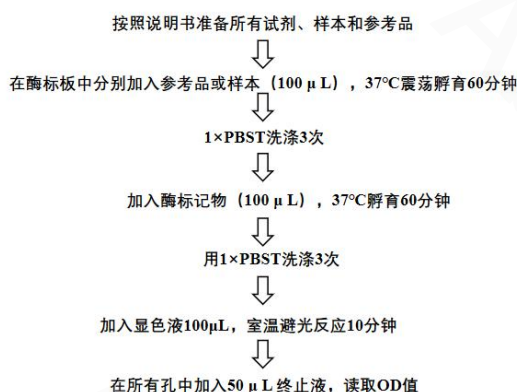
按照说明书准备所有试剂、样本和参考品

在酶标板中分别加入参考品或样本（100 μ L），37°C震荡孵育60分钟

1×PBST洗涤3次

加入酶标记物（100 μ L），37°C孵育60分钟

用1×PBST洗涤3次

加入显色液100μL，室温避光反应10分钟

在所有孔中加入50 μ L终止液，读取OD值